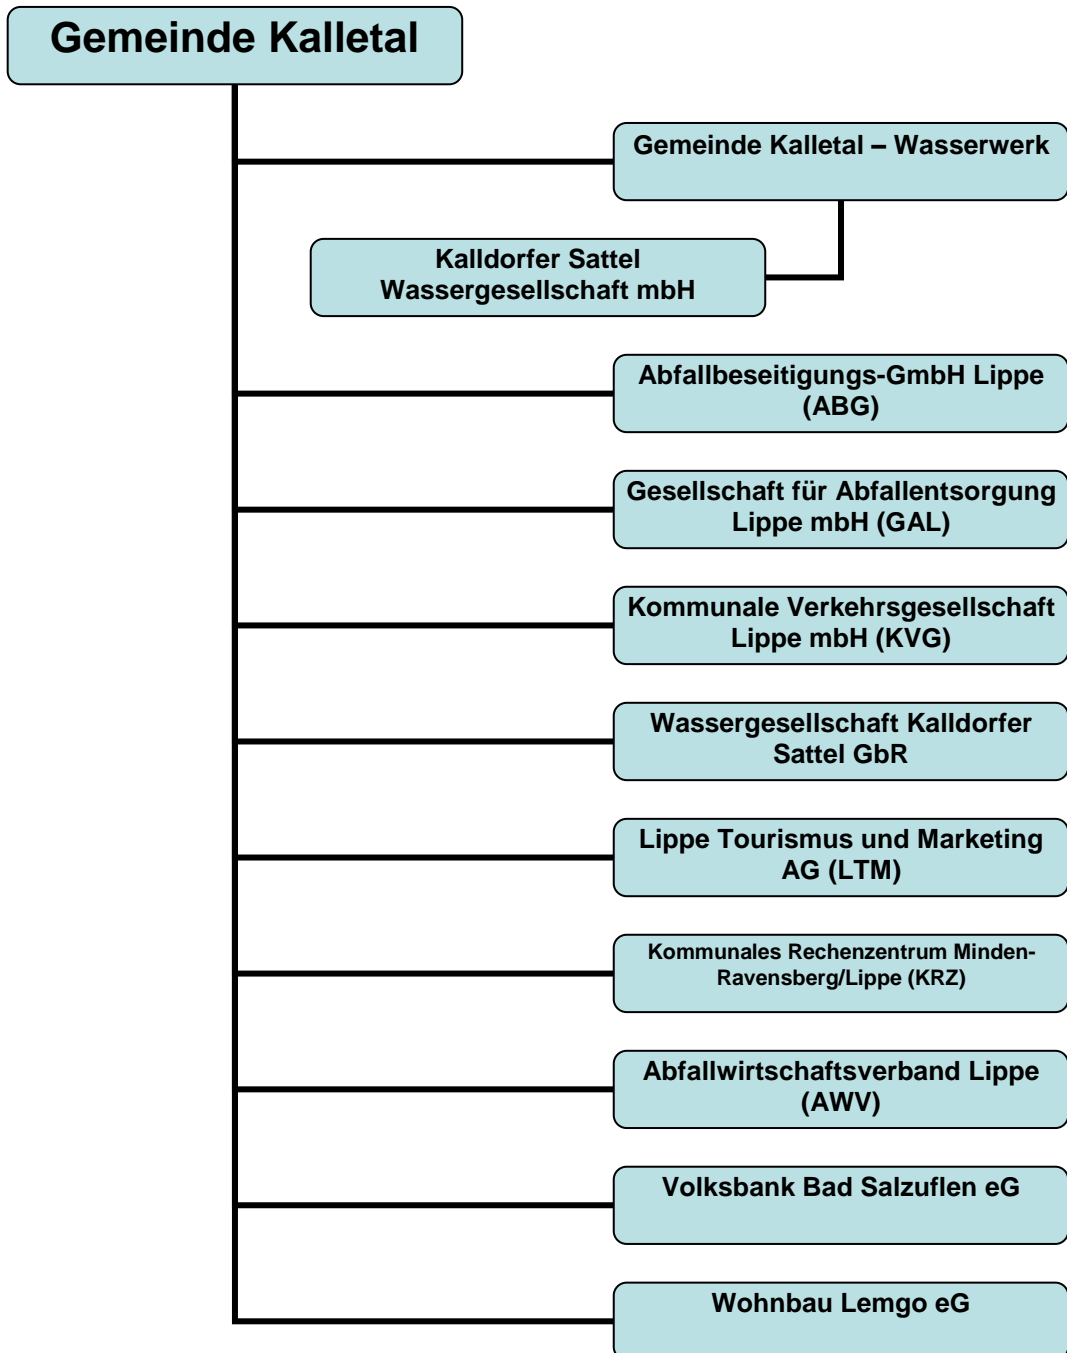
Gemeinde Kalletal

Gemeinde Kalletal – Wasserwerk

Kalldorfer Sattel Wassergesellschaft mbH

Abfallbeseitigungs-GmbH Lippe (ABG)

Gesellschaft für Abfallentsorgung Lippe mbH (GAL)

Kommunale Verkehrsgesellschaft Lippe mbH (KVG)

Wassergesellschaft Kalldorfer Sattel GbR

Lippe Tourismus und Marketing AG (LTM)

Kommunales Rechenzentrum Minden-Ravensberg/Lippe (KRZ)

Abfallwirtschaftsverband Lippe (AWV)

Volksbank Bad Salzuflen eG

Wohnbau Lemgo eG